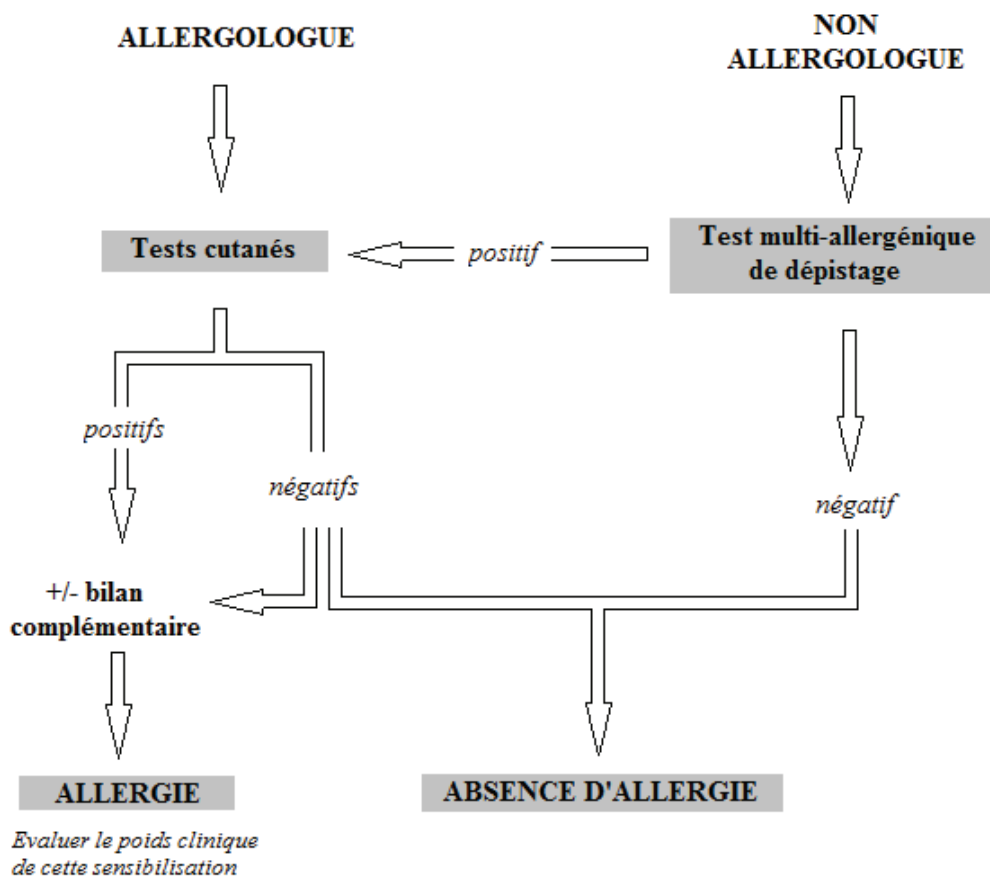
ALLERGOLOGUE

NON ALLERGOLOGUE

Tests cutanés

positif

Test multi-allergénique de dépistage

positifs

négatifs

négatif

+/- bilan complémentaire

ALLERGIE

Evaluer le poids clinique de cette sensibilisation

ABSENCE D'ALLERGIE